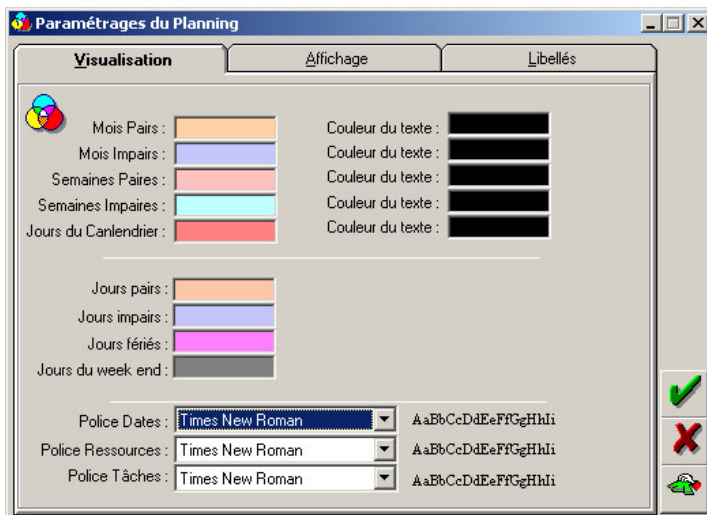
Paramétrages du Planning

Visualisation | Affichage | Libellés

Mois Pairs :
Mois Impairs :
Semaines Paires :
Semaines Impaires :
Jours du Canlendrier :

Couleur du texte :
Couleur du texte :
Couleur du texte :
Couleur du texte :
Couleur du texte :

Jours pairs :
Jours impairs :
Jours fériés :
Jours du week end :

Police Dates : Times New Roman AaBbCcDdEeFfGgHhIi
Police Ressources : Times New Roman AaBbCcDdEeFfGgHhIi
Police Tâches : Times New Roman AaBbCcDdEeFfGgHhIi